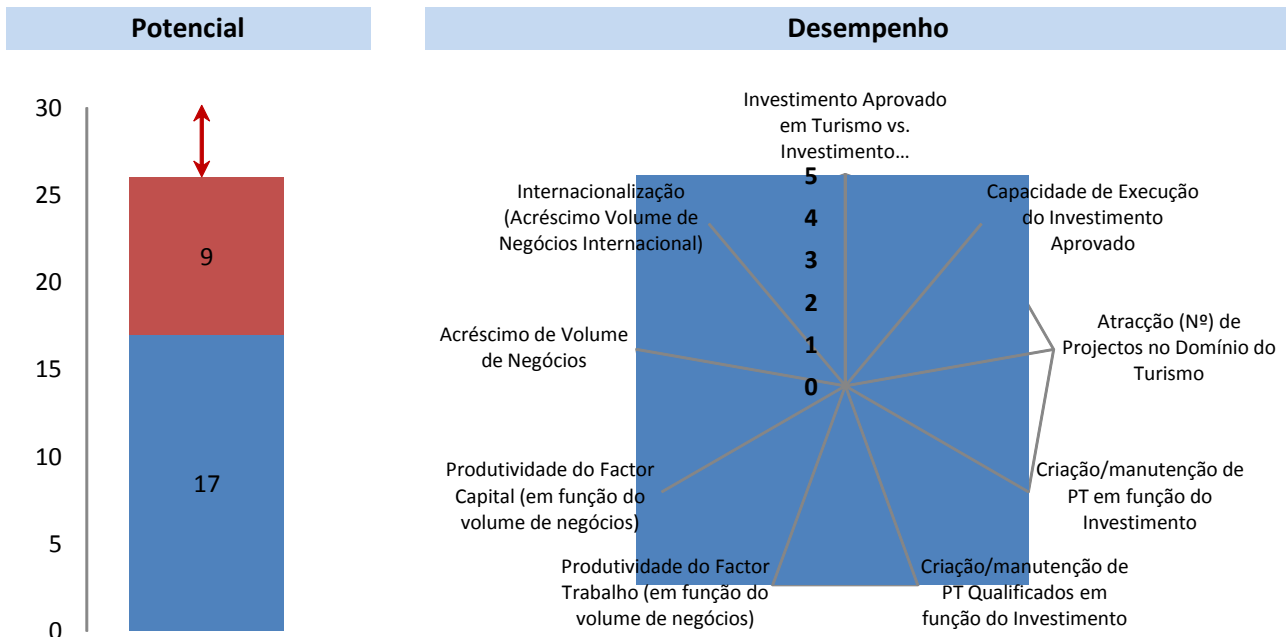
Potencial

30
25
20
15
10
5
0

9
17

Desempenho

Investimento Aprovado em Turismo vs. Investimento…

5
4
3
2
1
0

Capacidade de Execução do Investimento Aprovado

Atracção (Nº) de Projectos no Domínio do Turismo

Criação/manutenção de PT em função do Investimento

Criação/manutenção de PT Qualificados em função do Investimento

Produtividade do Factor Trabalho (em função do volume de negócios)

Produtividade do Factor Capital (em função do volume de negócios)

Acréscimo de Volume de Negócios

Internacionalização (Acréscimo Volume de Negócios Internacional)